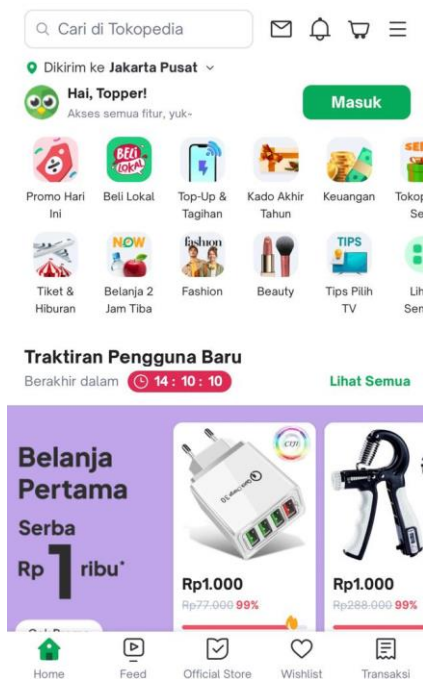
Cari di Tokopedia

Dikirim ke Jakarta Pusat

Hai, Topper!
Akses semua fitur, yuk~

Masuk

Promo Hari Ini
Beli Lokal
Top-Up & Tagihan
Kado Akhir Tahun
Keuangan
Tokop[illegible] Se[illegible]

Tiket & Hiburan
Belanja 2 Jam Tiba
Fashion
Beauty
Tips Pilih TV
Lih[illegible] Sem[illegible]

Traktiran Pengguna Baru
Berakhir dalam 14 : 10 : 10
Lihat Semua

Belanja Pertama
Serba
Rp 1 ribu*

Rp1.000
Rp77.000 99%

Rp1.000
Rp288.000 99%

Home
Feed
Official Store
Wishlist
Transaksi